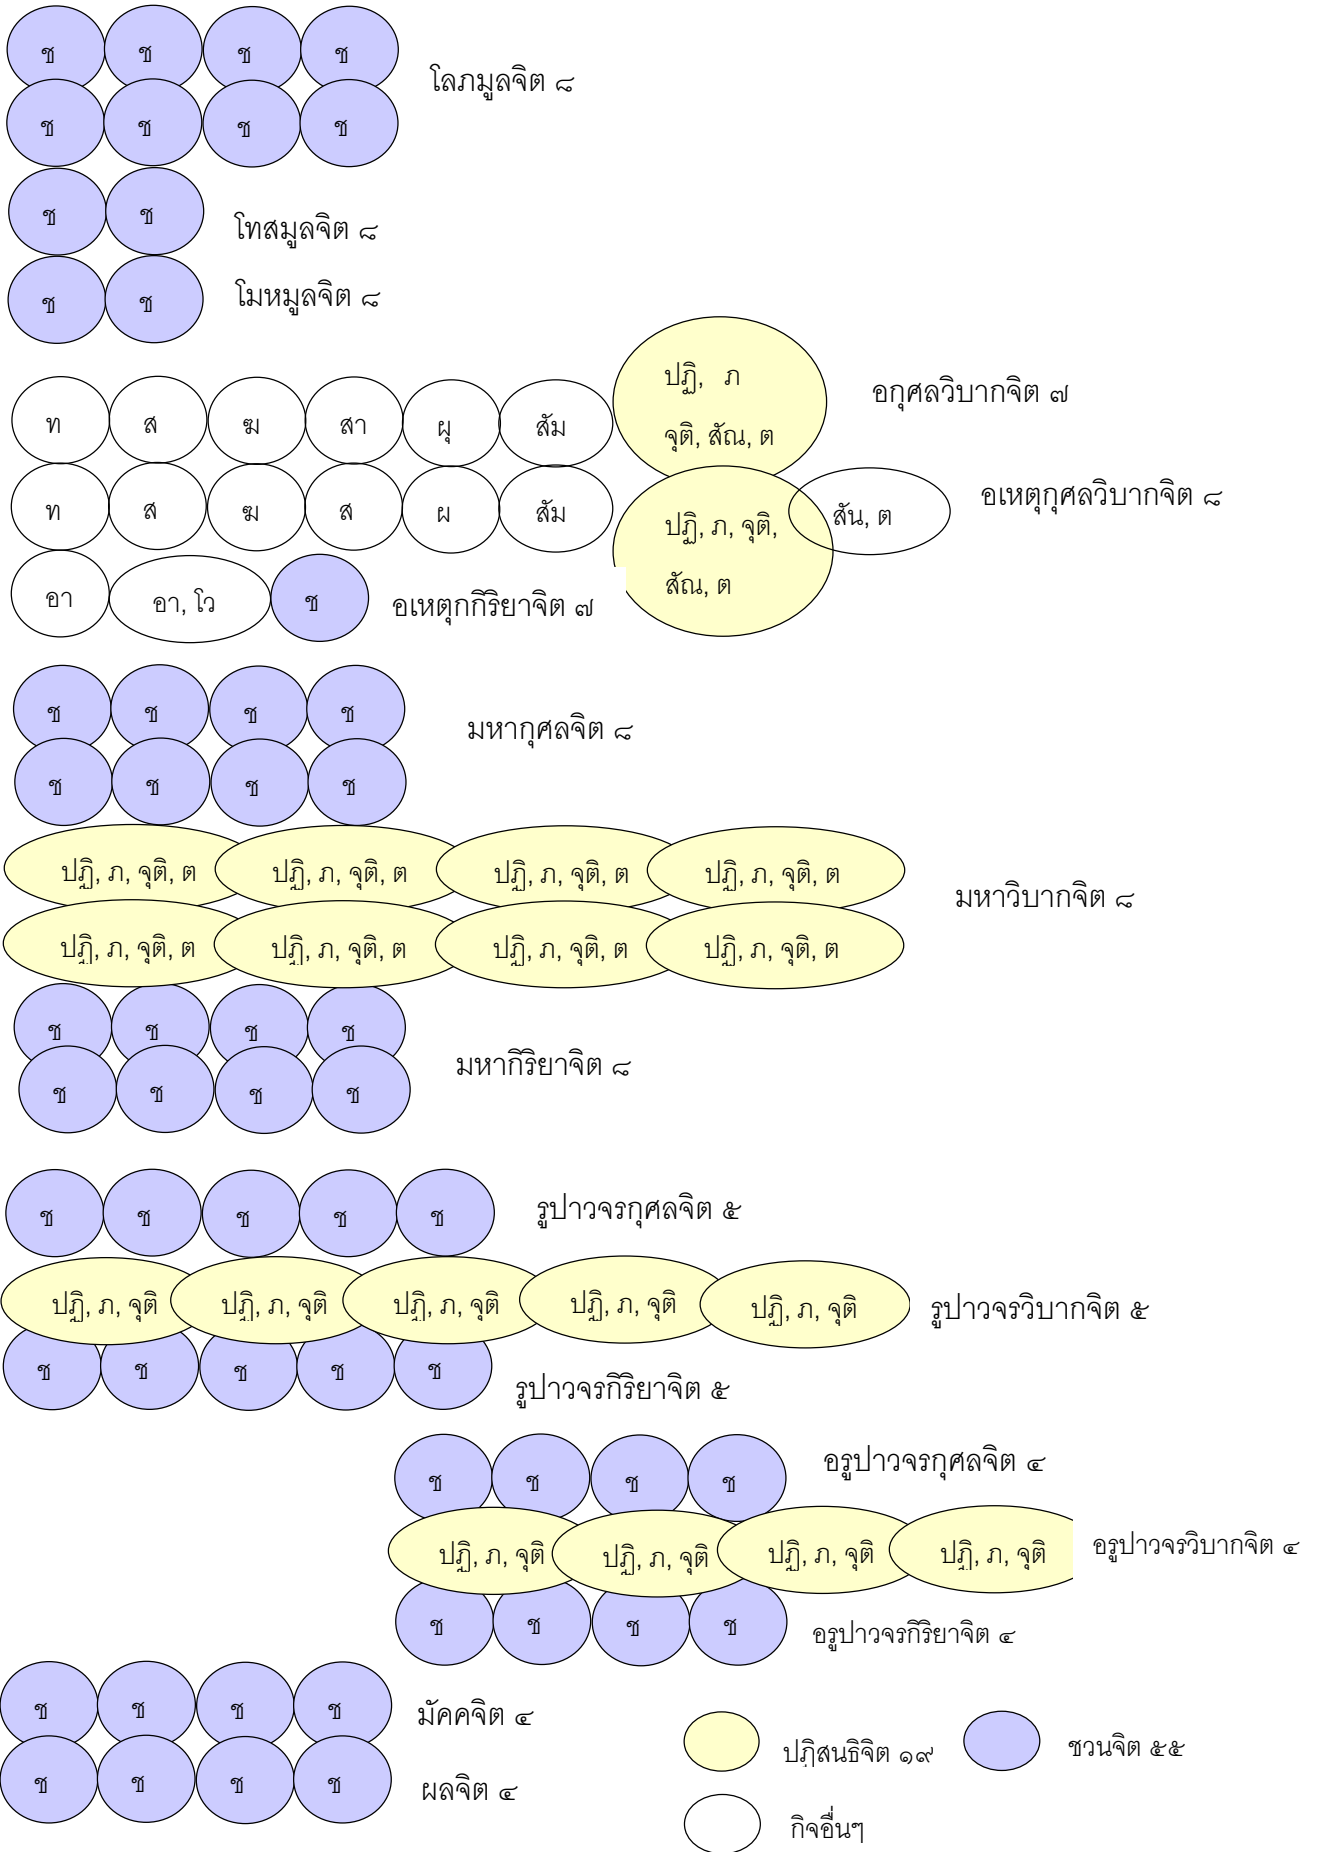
ช ช ช ช
ช ช ช ช
โลภมูลจิต ๘

ช ช
โทสมูลจิต ๘

ช ช
โมหมูลจิต ๘

ท ส ฆ สา ผุ สัม
ปฏิ, ภ
จุติ, สัณ, ต
อกุศลวิบากจิต ๗

ท ส ฆ ส ผ สัม
ปฏิ, ภ, จุติ,
สัณ, ต
สัน, ต
อเหตุกุศลวิบากจิต ๘

อา อา, โว ช
อเหตุกกิริยาจิต ๗

ช ช ช ช
ช ช ช ช
มหากุศลจิต ๘

ปฏิ, ภ, จุติ, ต ปฏิ, ภ, จุติ, ต ปฏิ, ภ, จุติ, ต ปฏิ, ภ, จุติ, ต
ปฏิ, ภ, จุติ, ต ปฏิ, ภ, จุติ, ต ปฏิ, ภ, จุติ, ต ปฏิ, ภ, จุติ, ต
มหาวิบากจิต ๘

ช ช ช ช
ช ช ช ช
มหากิริยาจิต ๘

ช ช ช ช ช
รูปาวจรกุศลจิต ๕

ปฏิ, ภ, จุติ ปฏิ, ภ, จุติ ปฏิ, ภ, จุติ ปฏิ, ภ, จุติ ปฏิ, ภ, จุติ
รูปาวจรวิบากจิต ๕

ช ช ช ช ช
รูปาวจรกิริยาจิต ๕

ช ช ช ช
อรูปาวจรกุศลจิต ๔

ปฏิ, ภ, จุติ ปฏิ, ภ, จุติ ปฏิ, ภ, จุติ ปฏิ, ภ, จุติ
อรูปาวจรวิบากจิต ๔

ช ช ช ช
อรูปาวจรกิริยาจิต ๔

ช ช ช ช
มัคคจิต ๔

ช ช ช ช
ผลจิต ๔

ปฏิสนธิจิต ๑๙
ชวนจิต ๕๕
กิจอื่นๆ